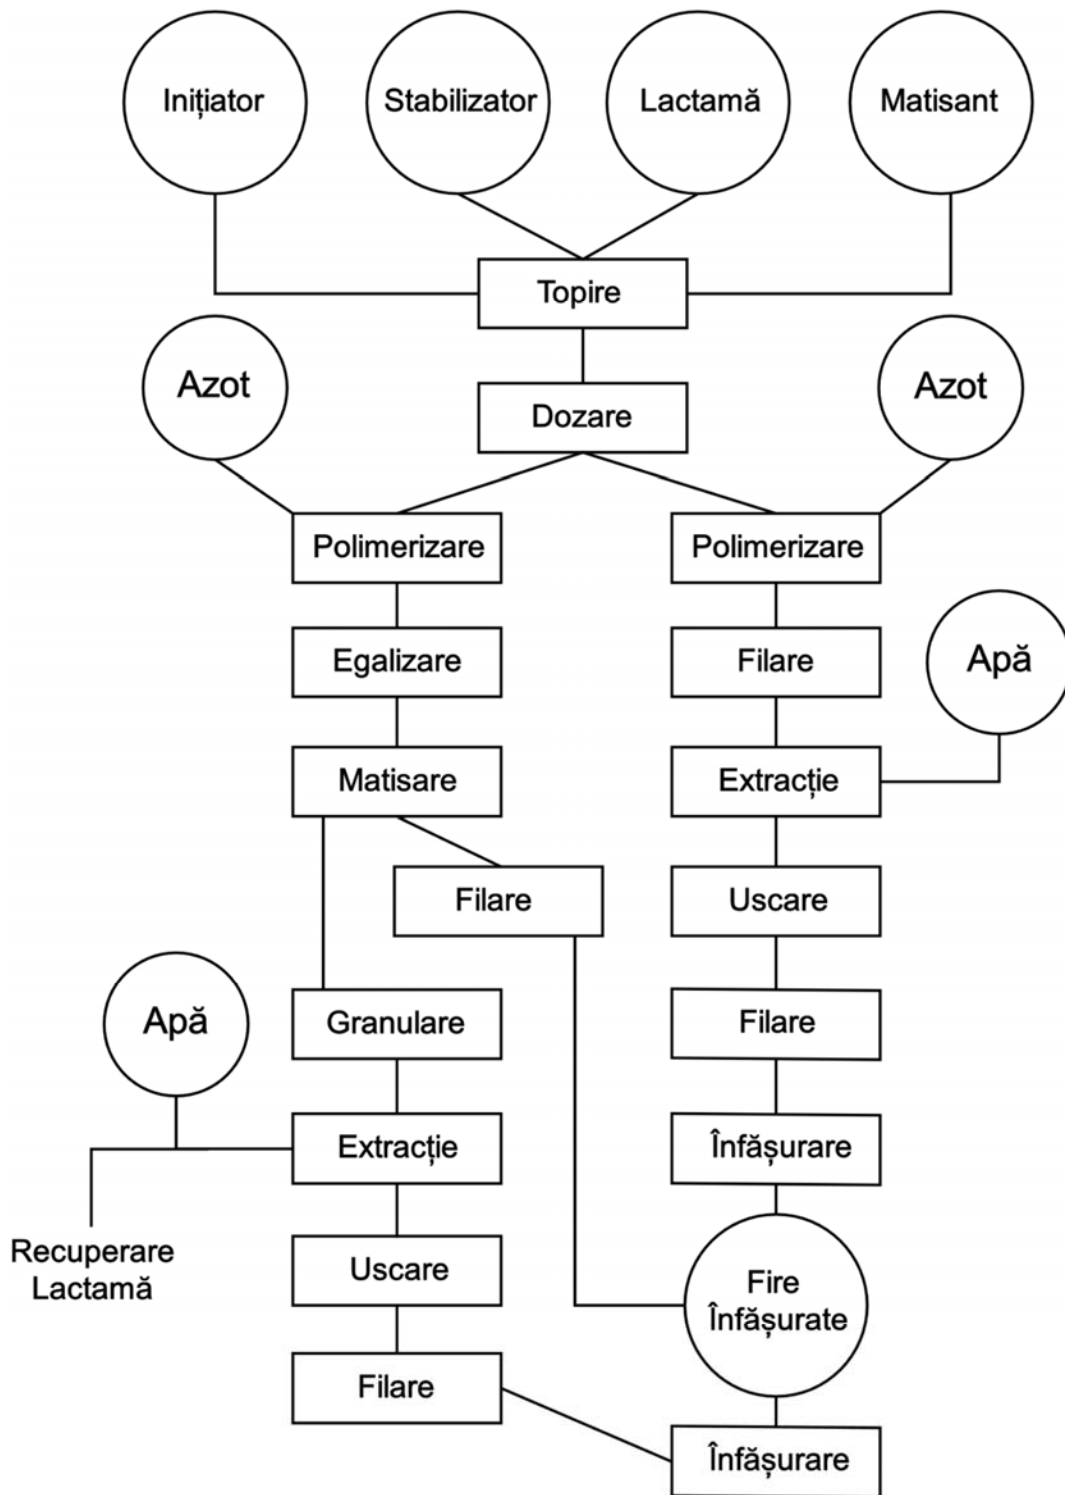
Inițiator
Stabilizator
Lactamă
Matisant

Topire

Azot
Dozare
Azot

Polimerizare
Polimerizare

Egalizare
Filare
Apă

Matisare
Extracție

Filare
Uscare

Apă
Granulare
Filare

Extracție
Înfășurare

Recuperare Lactamă
Uscare
Fire Înfășurate

Filare
Înfășurare